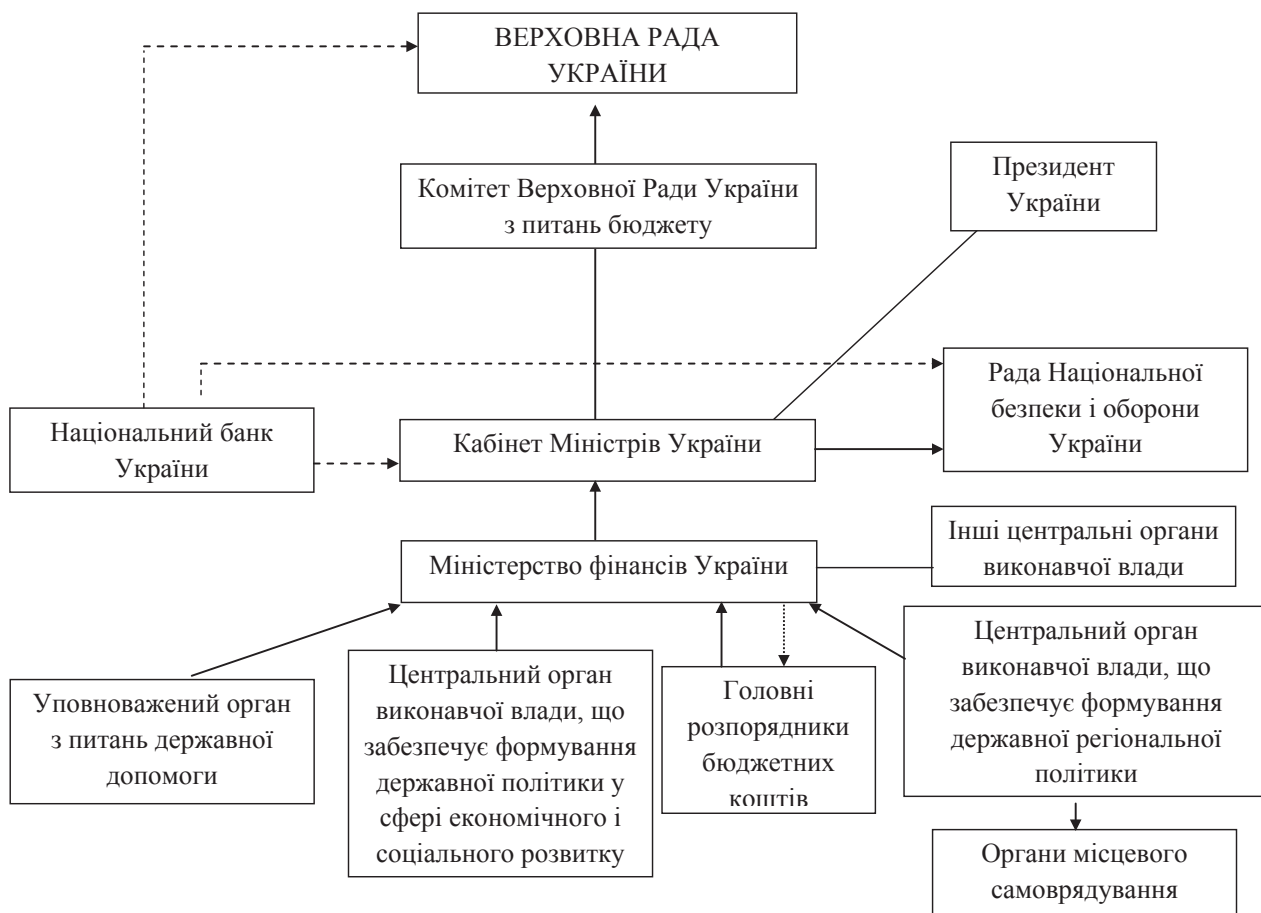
ВЕРХОВНА РАДА УКРАЇНИ

Комітет Верховної Ради України з питань бюджету

Президент України

Рада Національної безпеки і оборони України

Національний банк України

Кабінет Міністрів України

Інші центральні органи виконавчої влади

Міністерство фінансів України

Центральний орган виконавчої влади, що забезпечує формування державної регіональної політики

Уповноважений орган з питань державної допомоги

Центральний орган виконавчої влади, що забезпечує формування державної політики у сфері економічного і соціального розвитку

Головні розпорядники бюджетних коштів

Органи місцевого самоврядування